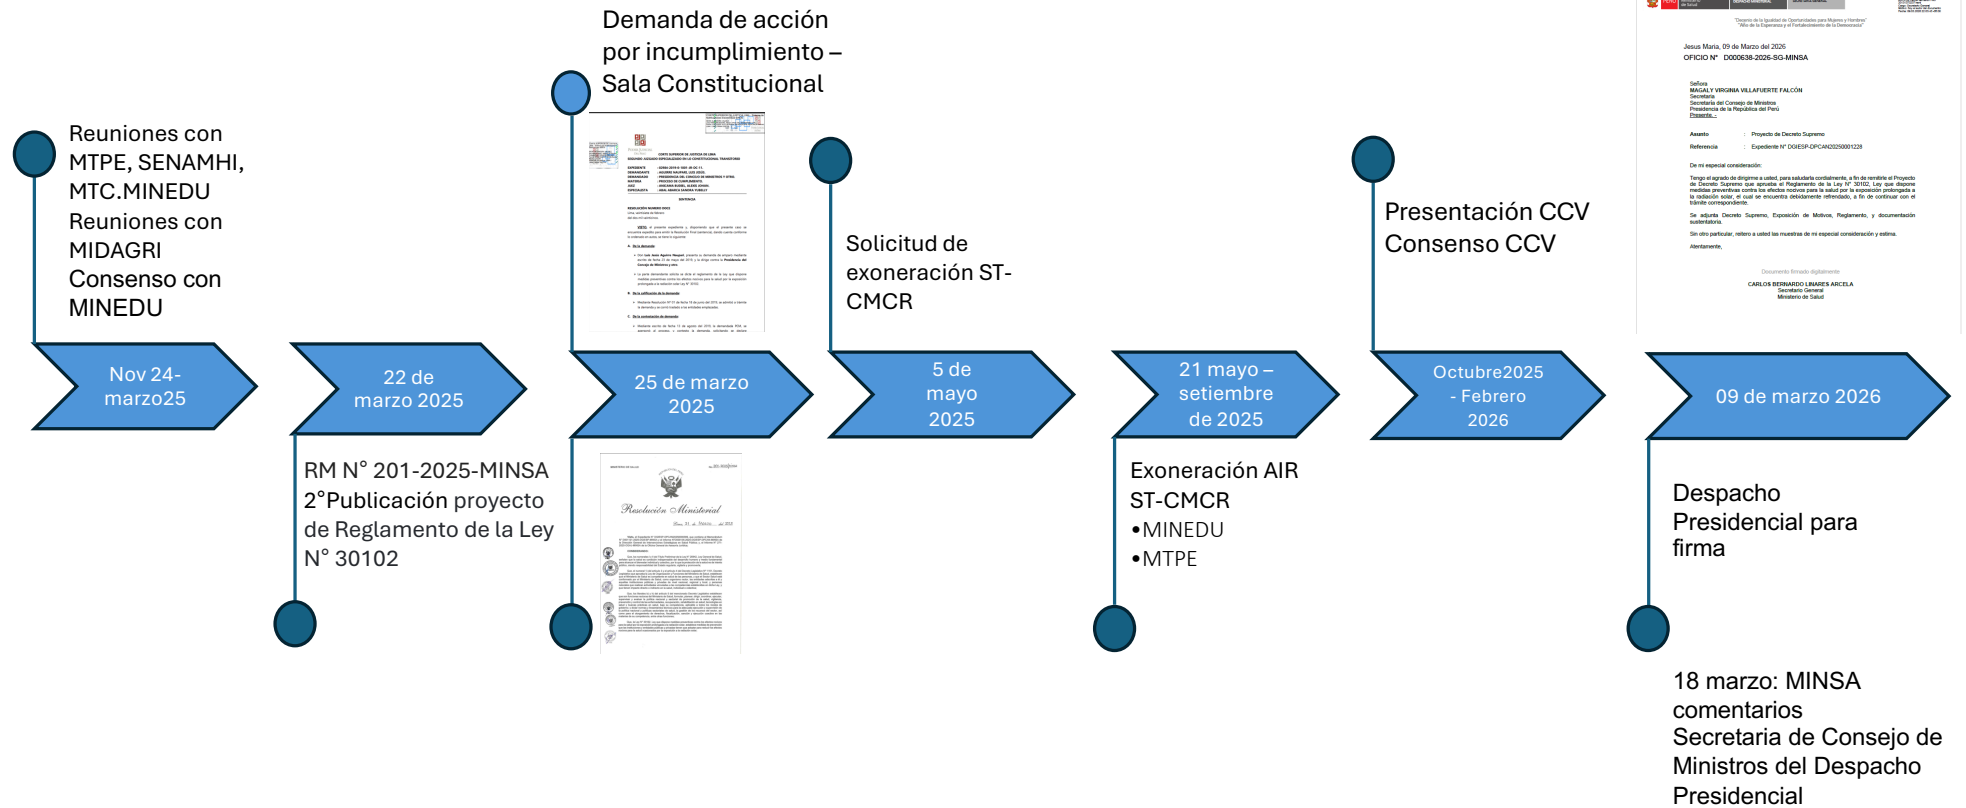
Reuniones con MTPE, SENAMHI, MTC.MINEDU
Reuniones con MIDAGRI
Consenso con MINEDU

Nov 24-marzo25

22 de marzo 2025

RM N° 201-2025-MINSA
2°Publicación proyecto de Reglamento de la Ley N° 30102

Demanda de acción por incumplimiento – Sala Constitucional

25 de marzo 2025

Resolución Ministerial

Solicitud de exoneración ST-CMCR

5 de mayo 2025

21 mayo – setiembre de 2025

Exoneración AIR ST-CMCR
•MINEDU
•MTPE

Presentación CCV
Consenso CCV

Octubre2025 - Febrero 2026

Jesus Maria, 09 de Marzo del 2026
OFICIO N° D000638-2026-SG-MINSA

Señora
MAGALY VIRGINIA VILLAFUERTE FALCÓN
Secretaria
Secretaria del Consejo de Ministros
Presidencia de la República del Perú
Presente.-

Asunto : Proyecto de Decreto Supremo
Referencia : Expediente N° DGIESP-DPCAN20250001228

De mi especial consideración:

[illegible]

CARLOS BERNARDO LINARES ARCELA
Secretario General
Ministerio de Salud

09 de marzo 2026

Despacho Presidencial para firma

18 marzo: MINSA comentarios
Secretaria de Consejo de Ministros del Despacho Presidencial